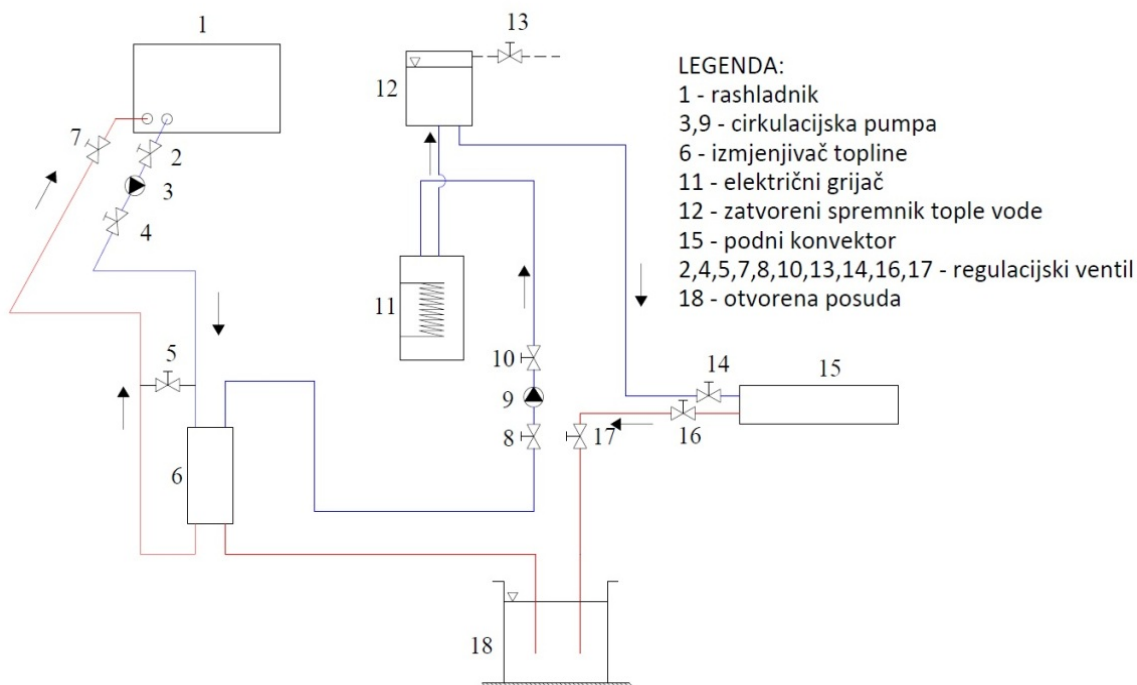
1
13
12
7
2
3
4
11
10
9
8
5
6
14
15
16
17
18

LEGENDA:
1 - rashladnik
3,9 - cirkulacijska pumpa
6 - izmjenjivač topline
11 - električni grijač
12 - zatvoreni spremnik tople vode
15 - podni konvektor
2,4,5,7,8,10,13,14,16,17 - regulacijski ventil
18 - otvorena posuda